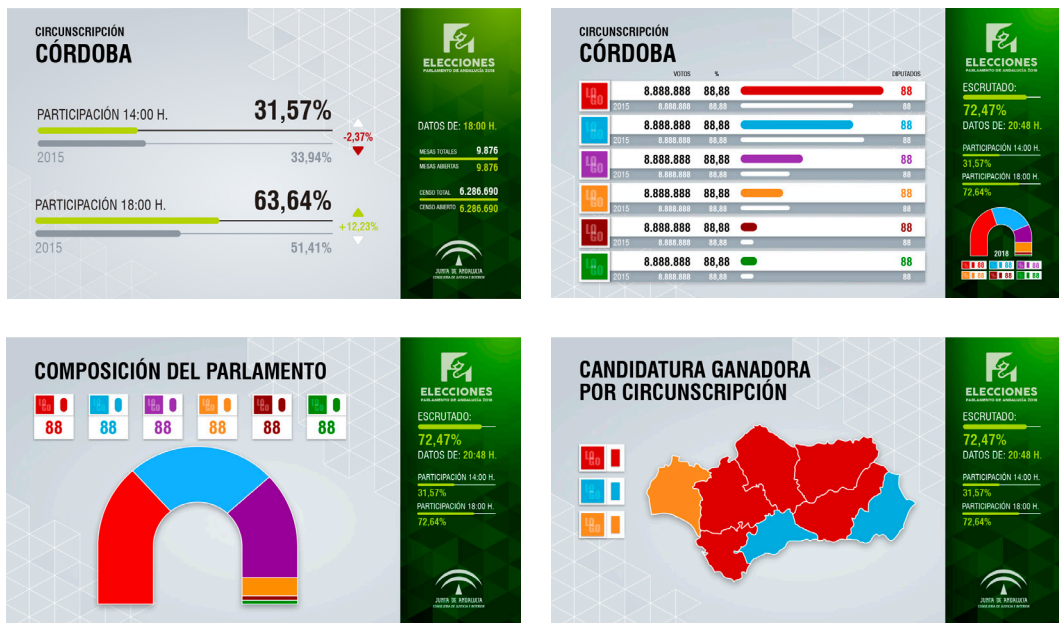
CIRCUNSCRIPCIÓN
CÓRDOBA

PARTICIPACIÓN 14:00 H. 31,57%
2015 33,94%
-2,37%

PARTICIPACIÓN 18:00 H. 63,64%
2015 51,41%
+12,23%

ELECCIONES
PARLAMENTO DE ANDALUCÍA 2018

DATOS DE: 18:00 H.
MESAS TOTALES 9.876
MESAS ABIERTAS 9.876
CENSO TOTAL 6.286.690
CENSO ABIERTO 6.286.690

JUNTA DE ANDALUCIA
CONSEJERÍA DE JUSTICIA E INTERIOR

CIRCUNSCRIPCIÓN
CÓRDOBA

| | VOTOS | % | | DIPUTADOS |
|---|---|---|---|---|
| LOGO | 8.888.888 | 88,88 | | 88 |
| 2015 | 8.888.888 | 88,88 | | 88 |
| LOGO | 8.888.888 | 88,88 | | 88 |
| 2015 | 8.888.888 | 88,88 | | 88 |
| LOGO | 8.888.888 | 88,88 | | 88 |
| 2015 | 8.888.888 | 88,88 | | 88 |
| LOGO | 8.888.888 | 88,88 | | 88 |
| 2015 | 8.888.888 | 88,88 | | 88 |
| LOGO | 8.888.888 | 88,88 | | 88 |
| 2015 | 8.888.888 | 88,88 | | 88 |
| LOGO | 8.888.888 | 88,88 | | 88 |
| 2015 | 8.888.888 | 88,88 | | 88 |

ELECCIONES
PARLAMENTO DE ANDALUCÍA 2018

ESCRUTADO:
72,47%
DATOS DE: 20:48 H.
PARTICIPACIÓN 14:00 H.
31,57%
PARTICIPACIÓN 18:00 H.
72,64%
2018
88 88 88 88 88 88

COMPOSICIÓN DEL PARLAMENTO

LOGO 88 LOGO 88 LOGO 88 LOGO 88 LOGO 88 LOGO 88

ELECCIONES
PARLAMENTO DE ANDALUCÍA 2018

ESCRUTADO:
72,47%
DATOS DE: 20:48 H.
PARTICIPACIÓN 14:00 H.
31,57%
PARTICIPACIÓN 18:00 H.
72,64%

JUNTA DE ANDALUCIA
CONSEJERÍA DE JUSTICIA E INTERIOR

CANDIDATURA GANADORA
POR CIRCUNSCRIPCIÓN

LOGO
LOGO
LOGO

ELECCIONES
PARLAMENTO DE ANDALUCÍA 2018

ESCRUTADO:
72,47%
DATOS DE: 20:48 H.
PARTICIPACIÓN 14:00 H.
31,57%
PARTICIPACIÓN 18:00 H.
72,64%

JUNTA DE ANDALUCIA
CONSEJERÍA DE JUSTICIA E INTERIOR